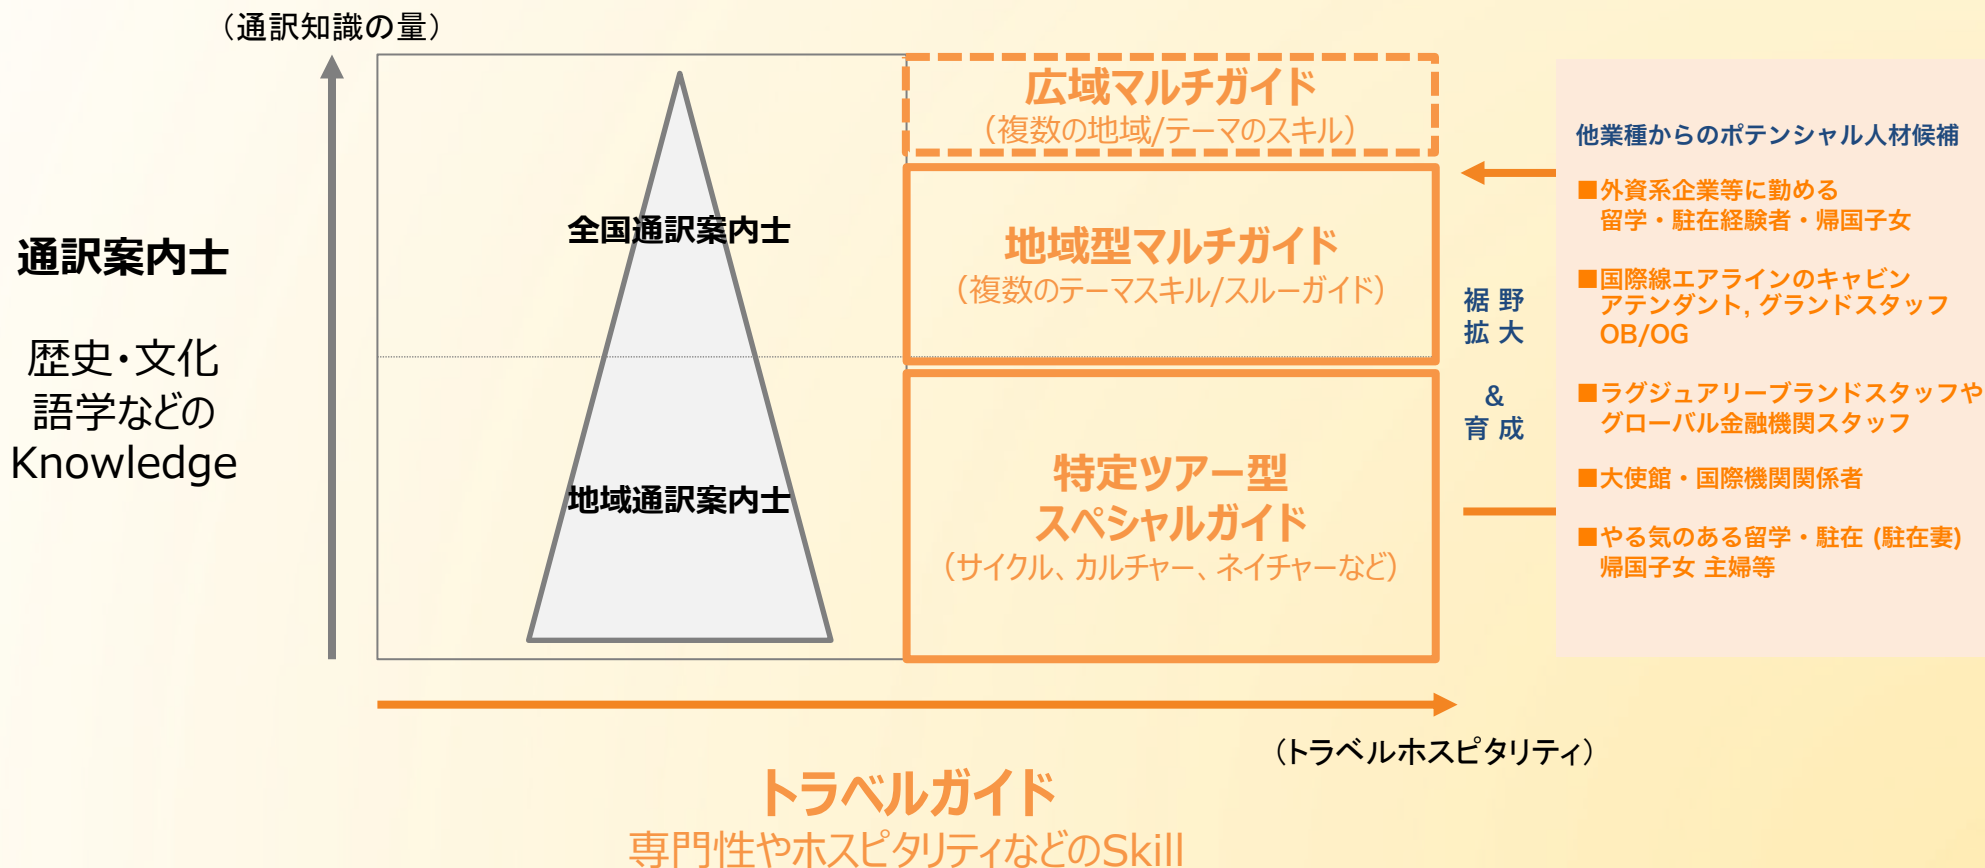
（通訳知識の量）

通訳案内士

歴史・文化
語学などの
Knowledge

全国通訳案内士

地域通訳案内士

広域マルチガイド
（複数の地域/テーマのスキル）

地域型マルチガイド
（複数のテーマスキル/スルーガイド）

特定ツアー型
スペシャルガイド
（サイクル、カルチャー、ネイチャーなど）

裾野
拡大
&
育成

他業種からのポテンシャル人材候補

■外資系企業等に勤める
留学・駐在経験者・帰国子女

■国際線エアラインのキャビン
アテンダント, グランドスタッフ
OB/OG

■ラグジュアリーブランドスタッフや
グローバル金融機関スタッフ

■大使館・国際機関関係者

■やる気のある留学・駐在 (駐在妻)
帰国子女 主婦等

（トラベルホスピタリティ）

トラベルガイド
専門性やホスピタリティなどのSkill